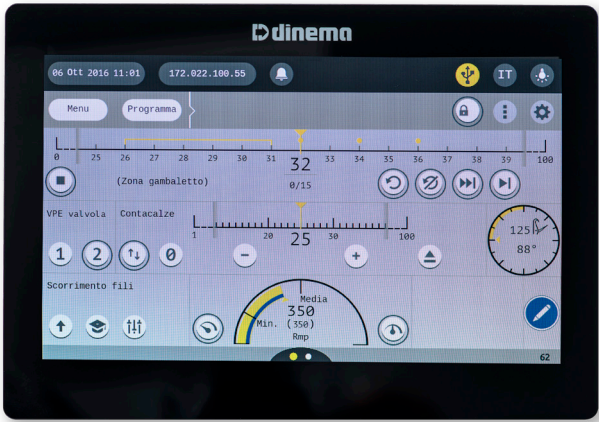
dinema

06 Ott 2016 11:01
172.022.100.55
IT

Menu
Programma

0
25
26
27
28
29
30
31
32
34
35
36
37
38
39
100

(Zona gambaletto)
0/15

VPE valvola
Contacalze
1
20
25
30
100

1
2
0
-
+

125
88°

Scorrimento fili
Media
350
Min. (350)
Rmp

62